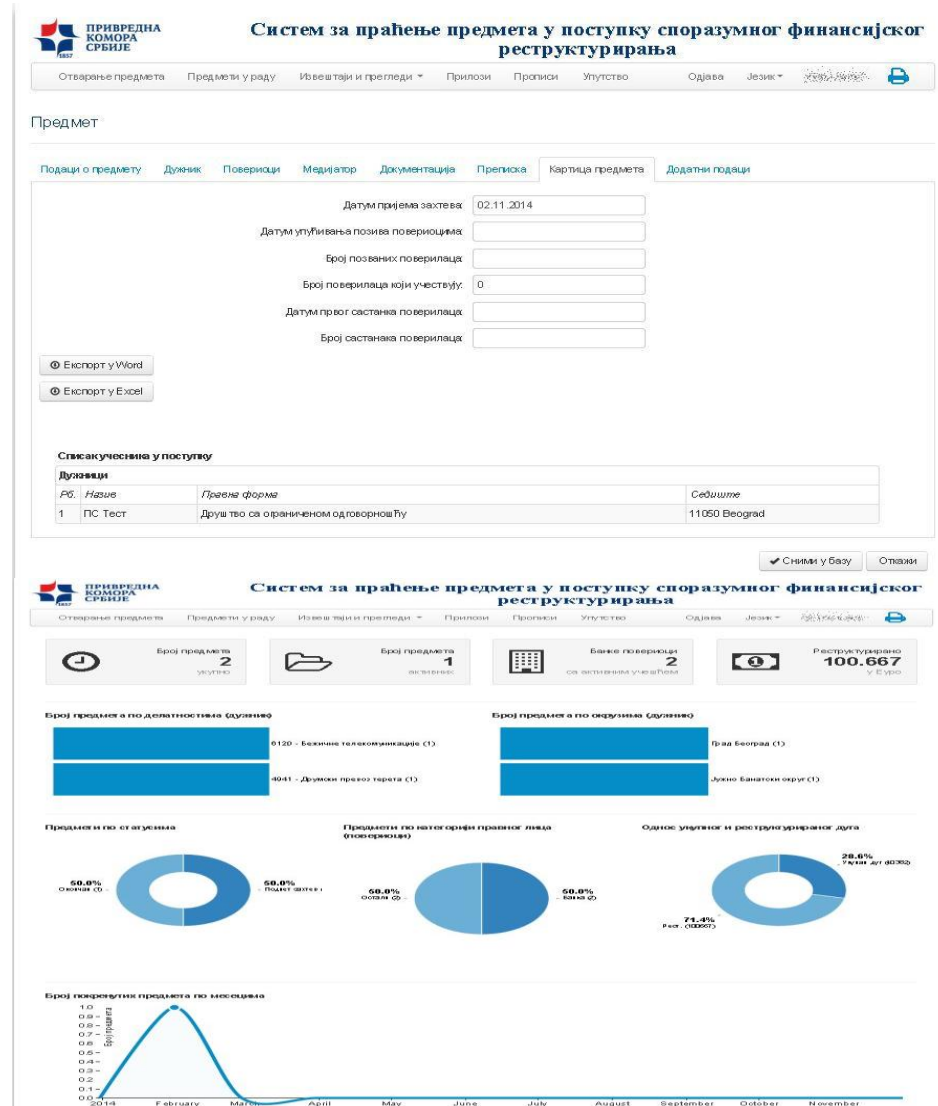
ПРИВРЕДНА КОМОРА СРБИЈЕ 1857

Систем за праћење предмета у поступку споразумног финансијског реструктурирања

Отварање предмета | Предмети у раду | Извештаји и прегледи ▾ | Прилози | Прописи | Упутство | Одјава | Језик ▾ | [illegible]

Предмет

Подаци о предмету | Дужник | Повериоци | Медијатор | Документација | Преписка | Картица предмета | Додатни подаци

Датум пријема захтева: 02.11.2014

Датум упућивања позива повериоцима:

Број позваних поверилаца:

Број поверилаца који учествују: 0

Датум првог састанка поверилаца:

Број састанака поверилаца:

Експорт у Word

Експорт у Excel

Списак учесника у поступку

| Дужници | | | |
|---|---|---|---|
| Рб. | Назив | Правна форма | Седиште |
| 1 | ПС Тест | Друштво са ограниченом одговорношћу | 11050 Beograd |

Сними у базу | Откажи

ПРИВРЕДНА КОМОРА СРБИЈЕ 1857

Систем за праћење предмета у поступку споразумног финансијског реструктурирања

Отварање предмета | Предмети у раду | Извештаји и прегледи ▾ | Прилози | Прописи | Упутство | Одјава | Језик ▾ | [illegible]

Број предмета 2 укупно

Број предмета 1 активних

Банке повериоци 2 са активним учешћем

Реструктурирано 100.667 у Еуро

Број предмета по делатностима (дужник)

6120 - Бежичне телекомуникације (1)

4941 - Друмски превоз терета (1)

Број предмета по окрузима (дужник)

Град Београд (1)

Јужно Банатски округ (1)

Предмети по статусима

50.0% Окончан (1)

50.0% Поднет захтев

Предмети по категорији правног лица (повериоци)

50.0% Остали (1)

50.0% Банка (1)

Однос укупног и реструктурираног дуга

28.6% Укупан дуг (40392)

71.4% Рест. (100667)

Број покренутих предмета по месецима

Број предмета

1.0 0.9 0.8 0.7 0.6 0.5 0.4 0.3 0.2 0.1 0.0

2014 February March April May June July August September October November